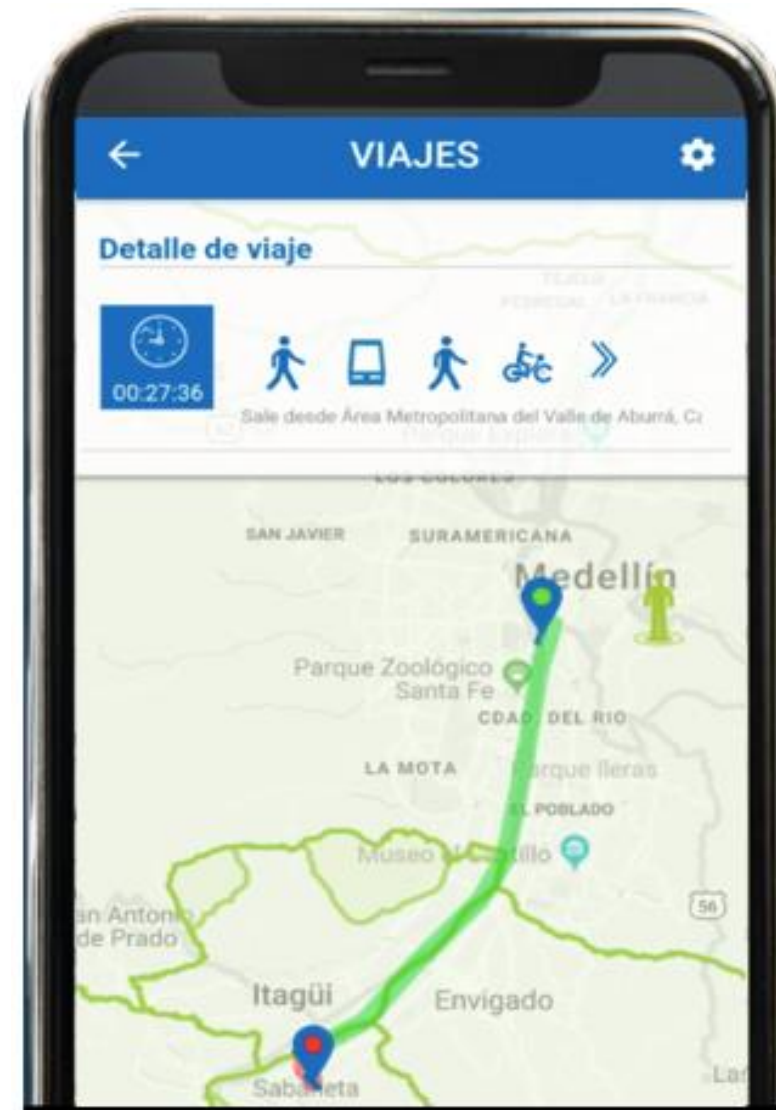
VIAJES

Detalle de viaje

00:27:36

Sale desde Área Metropolitana del Valle de Aburrá, Ca

FEDERAL

LA FRANCIA

Parque Explora

LOS COLORES

SAN JAVIER

SURAMERICANA

Medellín

Parque Zoológico Santa Fe

CDAD. DEL RIO

LA MOTA

Parque lleras

EL POBLADO

Museo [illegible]tillo

56

an Antonio de Prado

Itagüi

Envigado

Sabaneta

La